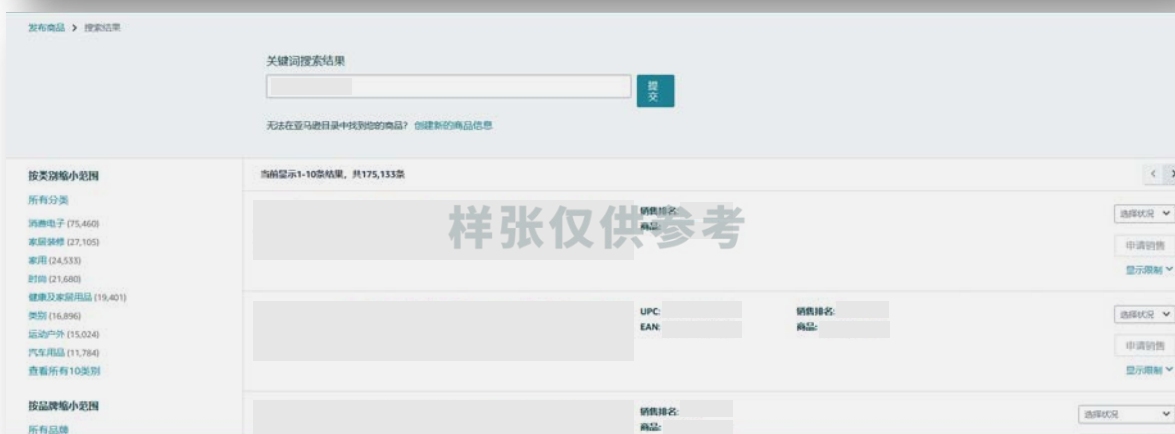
发布商品 > 搜索结果

关键词搜索结果

提交

无法在亚马逊目录中找到您的商品？ 创建新的商品信息

按类别缩小范围

所有分类

消费电子 (75,460)
家居装修 (27,105)
家用 (24,533)
时尚 (21,680)
健康及家居用品 (19,401)
类别 (16,896)
运动户外 (15,024)
汽车用品 (11,784)
查看所有10类别

按品牌缩小范围

所有品牌

当前显示1-10条结果，共175,133条

销售排名:
商品:

样张仅供参考

选择状况
申请销售
显示限制

UPC:
EAN:

销售排名:
商品:

选择状况
申请销售
显示限制

销售排名:
商品:

选择状况